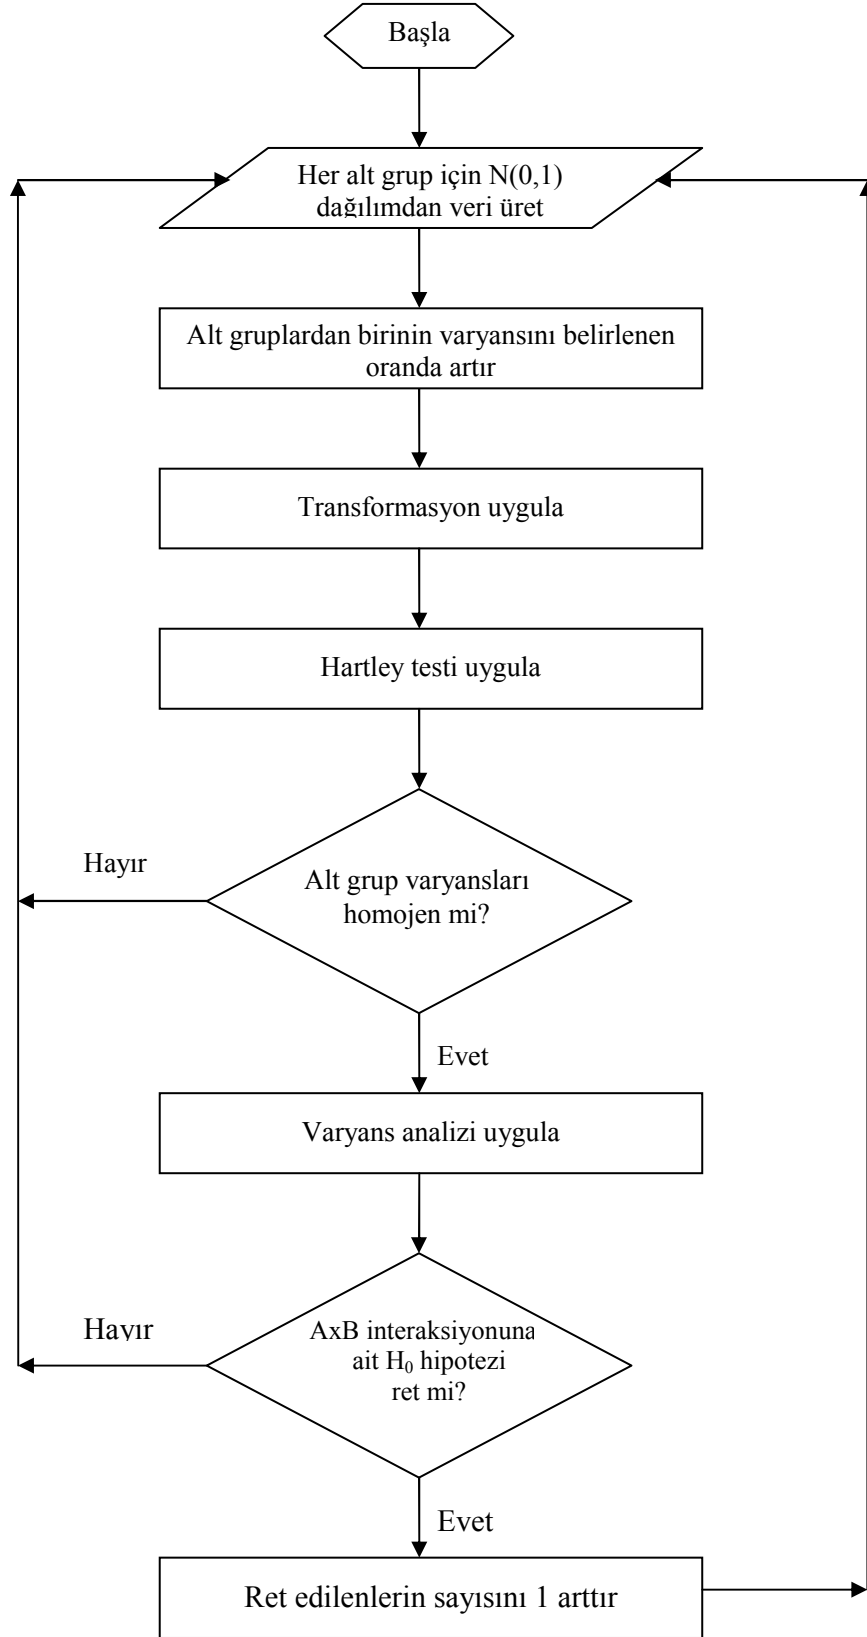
Başla

Her alt grup için N(0,1) dağılımdan veri üret

Alt gruplardan birinin varyansını belirlenen oranda artır

Transformasyon uygula

Hartley testi uygula

Hayır

Alt grup varyansları homojen mi?

Evet

Varyans analizi uygula

Hayır

AxB interaksiyonuna ait $H_0$ hipotezi ret mi?

Evet

Ret edilenlerin sayısını 1 arttır